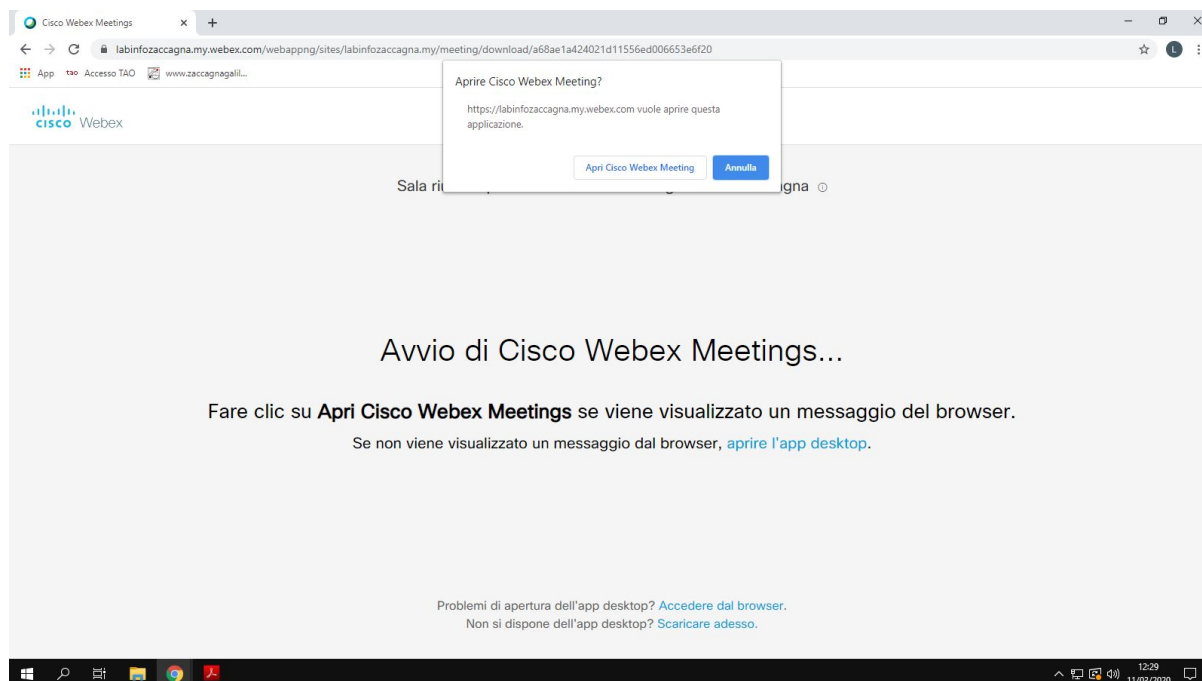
Cisco Webex Meetings

labinfozaccagna.my.webex.com/webappng/sites/labinfozaccagna.my/meeting/download/a68ae1a424021d11556ed006653e6f20

App Accesso TAO www.zaccagnagalil...

cisco Webex

Aprire Cisco Webex Meeting?

https://labinfozaccagna.my.webex.com vuole aprire questa applicazione.

Apri Cisco Webex Meeting Annulla

Sala ri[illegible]gna

Avvio di Cisco Webex Meetings...

Fare clic su **Apri Cisco Webex Meetings** se viene visualizzato un messaggio del browser.

Se non viene visualizzato un messaggio dal browser, aprire l'app desktop.

Problemi di apertura dell'app desktop? Accedere dal browser.
Non si dispone dell'app desktop? Scaricare adesso.

12:29
11/03/2020